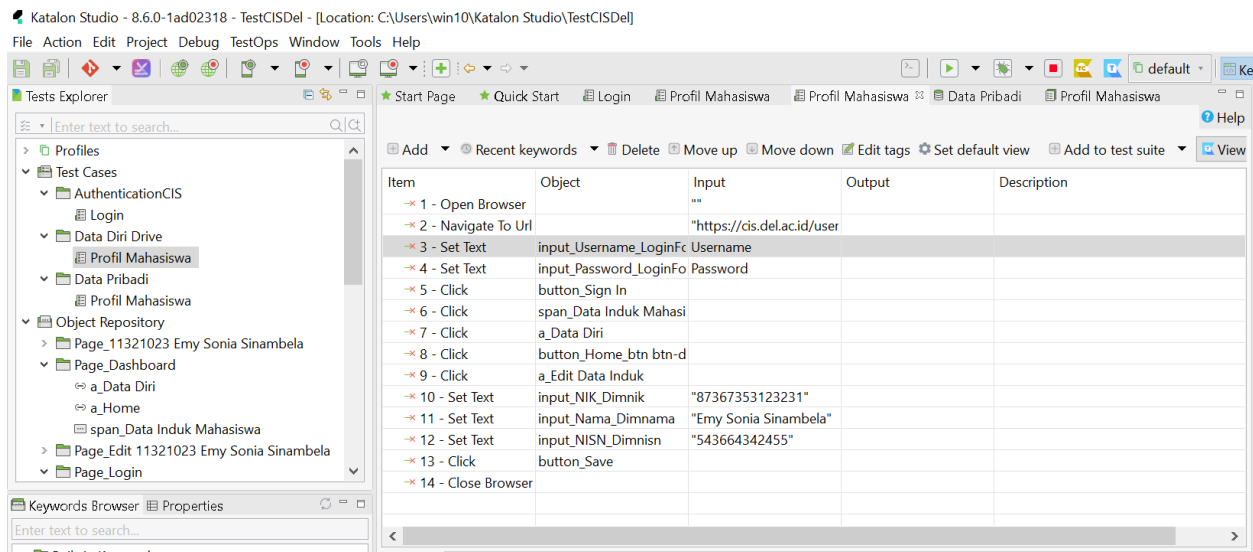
Katalon Studio - 8.6.0-1ad02318 - TestCISDel - [Location: C:\Users\win10\Katalon Studio\TestCISDel]

File Action Edit Project Debug TestOps Window Tools Help

default

Tests Explorer

Enter text to search...

Profiles
Test Cases
AuthenticationCIS
Login
Data Diri Drive
Profil Mahasiswa
Data Pribadi
Profil Mahasiswa
Object Repository
Page_11321023 Emy Sonia Sinambela
Page_Dashboard
a_Data Diri
a_Home
span_Data Induk Mahasiswa
Page_Edit 11321023 Emy Sonia Sinambela
Page_Login

Keywords Browser Properties

Enter text to search...

Start Page | Quick Start | Login | Profil Mahasiswa | Profil Mahasiswa | Data Pribadi | Profil Mahasiswa

Help

Add | Recent keywords | Delete | Move up | Move down | Edit tags | Set default view | Add to test suite | View

| Item | Object | Input | Output | Description |
|---|---|---|---|---|
| 1 - Open Browser | | "" | | |
| 2 - Navigate To Url | | "https://cis.del.ac.id/user | | |
| 3 - Set Text | input_Username_LoginFo | Username | | |
| 4 - Set Text | input_Password_LoginFo | Password | | |
| 5 - Click | button_Sign In | | | |
| 6 - Click | span_Data Induk Mahasi | | | |
| 7 - Click | a_Data Diri | | | |
| 8 - Click | button_Home_btn btn-d | | | |
| 9 - Click | a_Edit Data Induk | | | |
| 10 - Set Text | input_NIK_Dimnik | "87367353123231" | | |
| 11 - Set Text | input_Nama_Dimnama | "Emy Sonia Sinambela" | | |
| 12 - Set Text | input_NISN_Dimnisn | "543664342455" | | |
| 13 - Click | button_Save | | | |
| 14 - Close Browser | | | | |